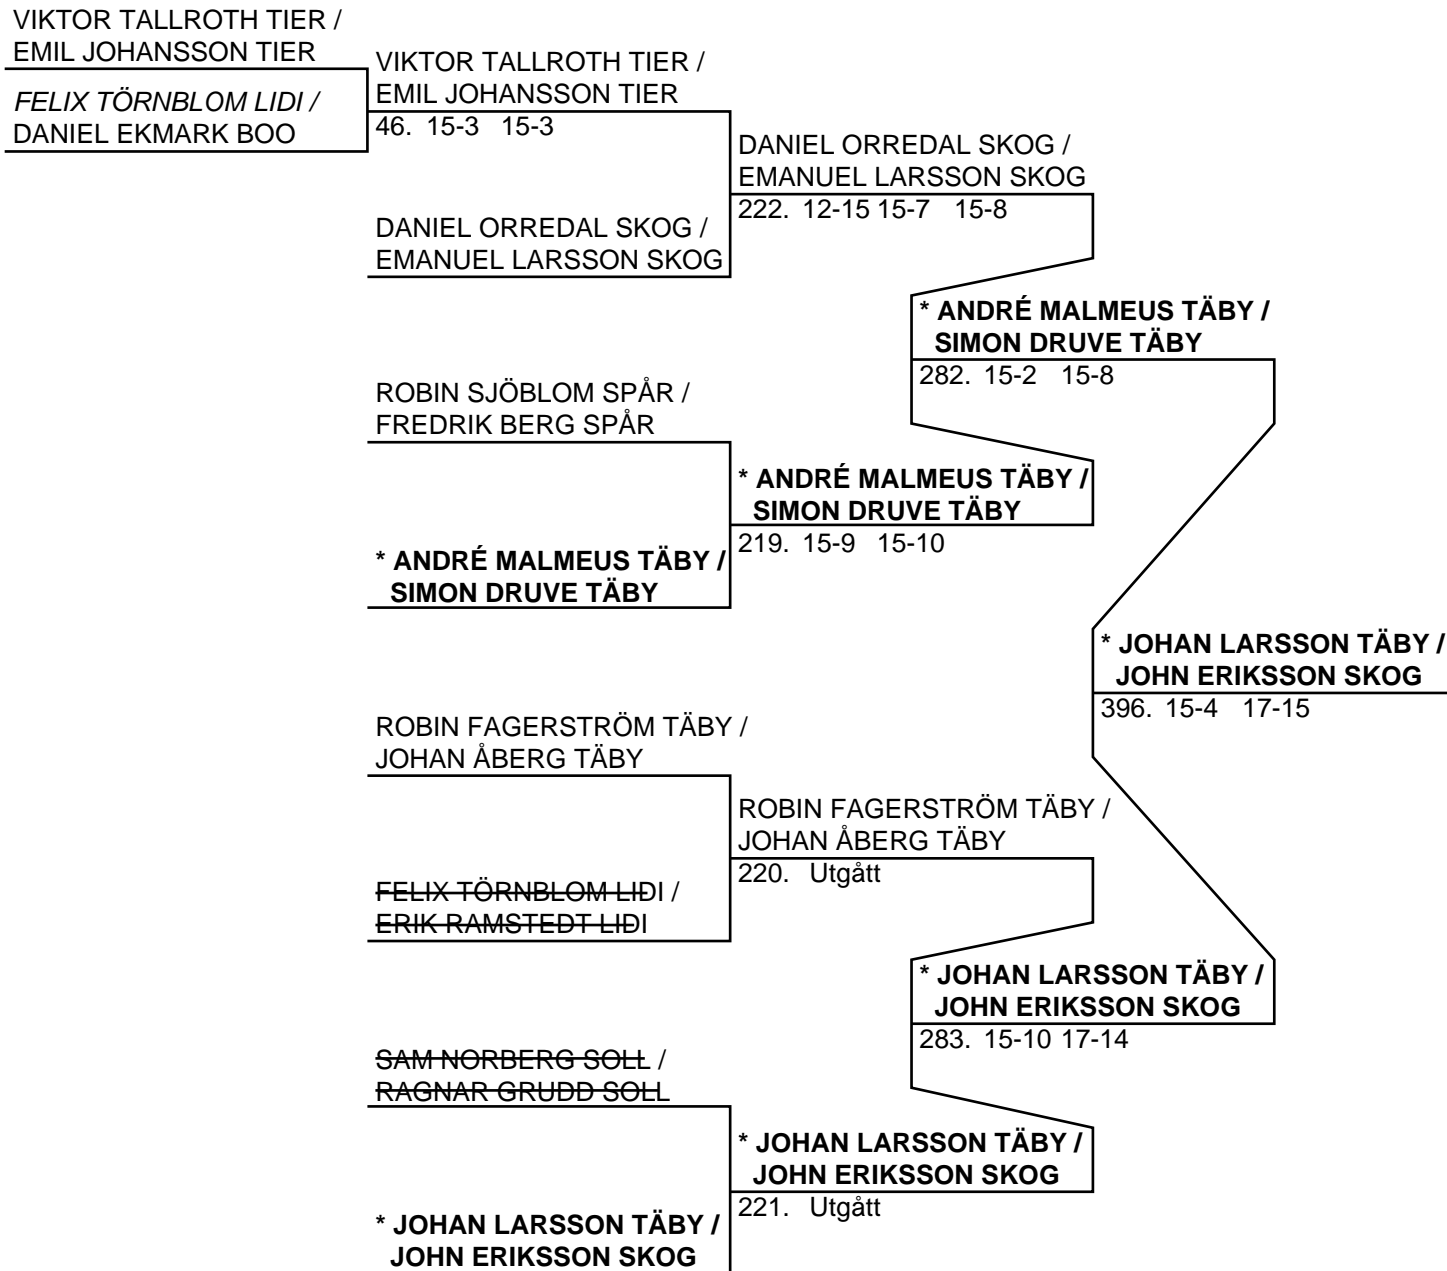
VIKTOR TALLROTH TIER /
EMIL JOHANSSON TIER

FELIX TÖRNBLOM LIDI /
DANIEL EKMARK BOO

VIKTOR TALLROTH TIER /
EMIL JOHANSSON TIER
46. 15-3 15-3

DANIEL ORREDAL SKOG /
EMANUEL LARSSON SKOG

DANIEL ORREDAL SKOG /
EMANUEL LARSSON SKOG
222. 12-15 15-7 15-8

ROBIN SJÖBLOM SPÅR /
FREDRIK BERG SPÅR

* ANDRÉ MALMEUS TÄBY /
SIMON DRUVE TÄBY

* ANDRÉ MALMEUS TÄBY /
SIMON DRUVE TÄBY
219. 15-9 15-10

* ANDRÉ MALMEUS TÄBY /
SIMON DRUVE TÄBY
282. 15-2 15-8

* JOHAN LARSSON TÄBY /
JOHN ERIKSSON SKOG
396. 15-4 17-15

ROBIN FAGERSTRÖM TÄBY /
JOHAN ÅBERG TÄBY

FELIX TÖRNBLOM LIDI /
ERIK RAMSTEDT LIDI

ROBIN FAGERSTRÖM TÄBY /
JOHAN ÅBERG TÄBY
220. Utgått

* JOHAN LARSSON TÄBY /
JOHN ERIKSSON SKOG
283. 15-10 17-14

SAM NORBERG SOLL /
RAGNAR GRUDD SOLL

* JOHAN LARSSON TÄBY /
JOHN ERIKSSON SKOG

* JOHAN LARSSON TÄBY /
JOHN ERIKSSON SKOG
221. Utgått